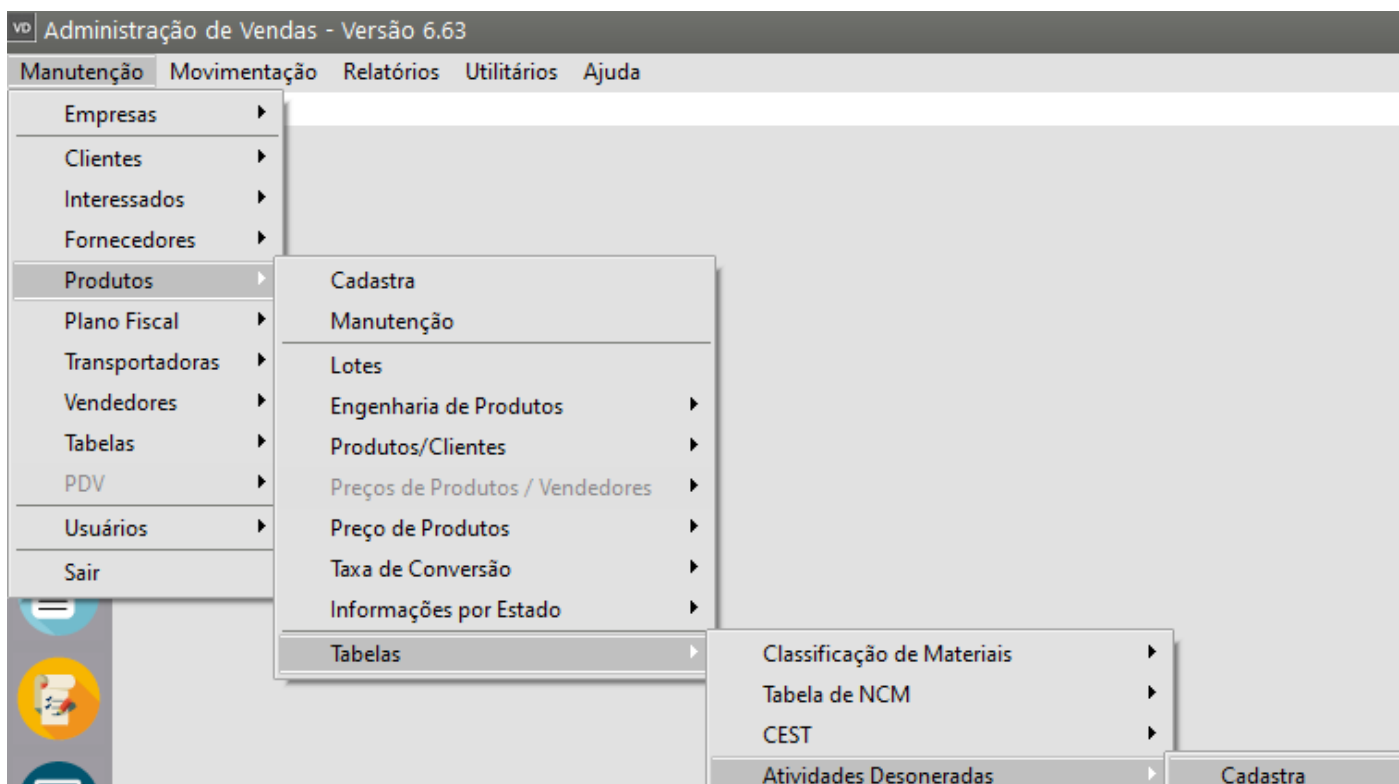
VD Administração de Vendas - Versão 6.63

Manutenção Movimentação Relatórios Utilitários Ajuda

Empresas
Clientes
Interessados
Fornecedores
Produtos
Plano Fiscal
Transportadoras
Vendedores
Tabelas
PDV
Usuários
Sair

Cadastra
Manutenção
Lotes
Engenharia de Produtos
Produtos/Clientes
Preços de Produtos / Vendedores
Preço de Produtos
Taxa de Conversão
Informações por Estado
Tabelas

Classificação de Materiais
Tabela de NCM
CEST
Atividades Desoneradas

Cadastra